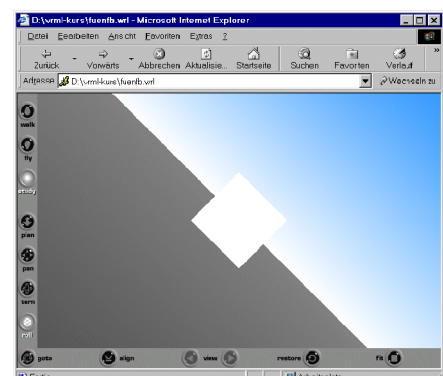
D:\vrml-kurs\fuenfb.wrl - Microsoft Internet Explorer

Datei Bearbeiten Ansicht Favoriten Extras ?

Zurück Vorwärts Abbrechen Aktualisie... Startseite Suchen Favoriten Verlauf

Adresse D:\vrml-kurs\fuenfb.wrl Wechseln zu

walk
fly
study
plan
pan
turn
roll

goto align view restore fit

Fertig Arbeitsplatz